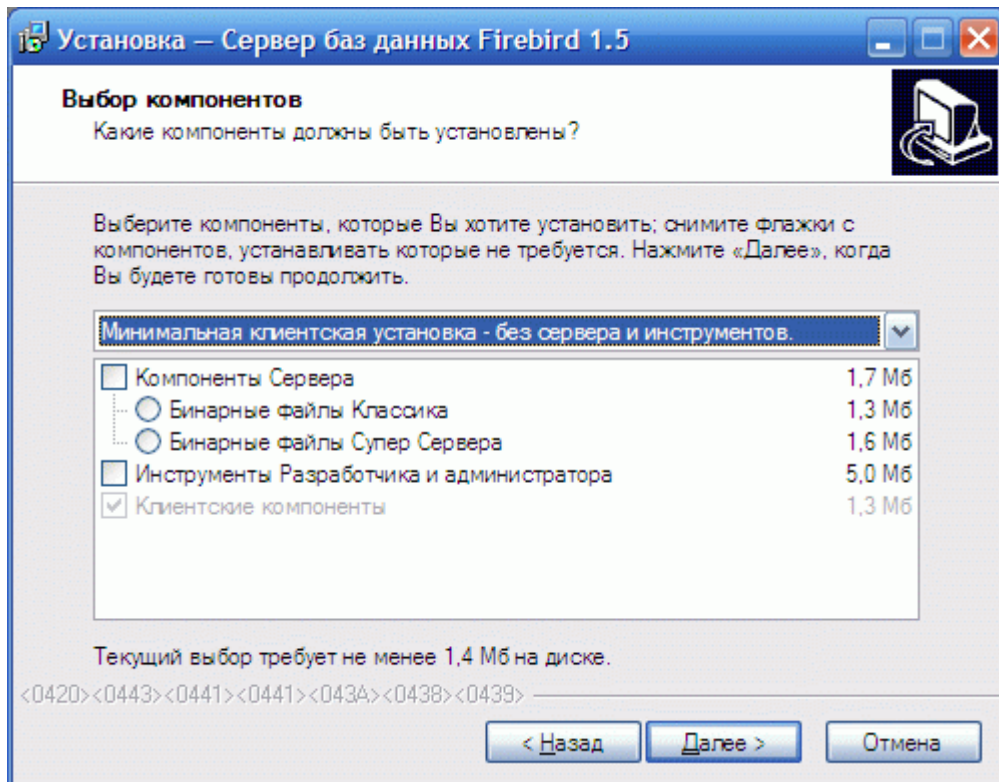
Установка — Сервер баз данных Firebird 1.5

Выбор компонентов
Какие компоненты должны быть установлены?

Выберите компоненты, которые Вы хотите установить; снимите флажки с компонентов, устанавливать которые не требуется. Нажмите «Далее», когда Вы будете готовы продолжить.

Минимальная клиентская установка - без сервера и инструментов.

| | |
|---|---|
| Компоненты Сервера | 1,7 Мб |
| Бинарные файлы Классика | 1,3 Мб |
| Бинарные файлы Супер Сервера | 1,6 Мб |
| Инструменты Разработчика и администратора | 5,0 Мб |
| Клиентские компоненты | 1,3 Мб |

Текущий выбор требует не менее 1,4 Мб на диске.

<0420><0443><0441><0441><043A><0438><0439>

< Назад   Далее >   Отмена